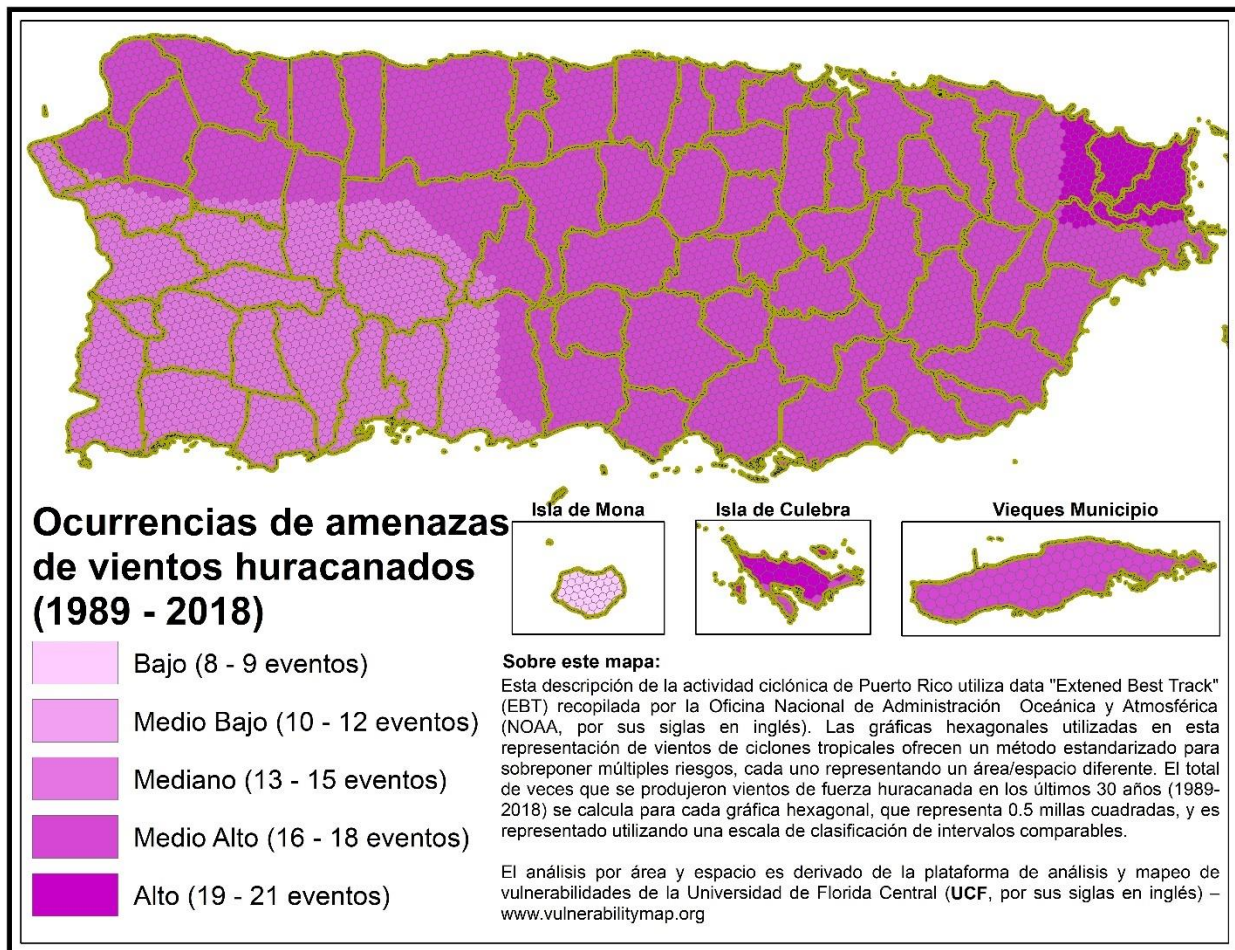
Ocurrencias de amenazas de vientos huracanados (1989 - 2018)

Bajo (8 - 9 eventos)

Medio Bajo (10 - 12 eventos)

Mediano (13 - 15 eventos)

Medio Alto (16 - 18 eventos)

Alto (19 - 21 eventos)

Isla de Mona

Isla de Culebra

Vieques Municipio

Sobre este mapa:
Esta descripción de la actividad ciclónica de Puerto Rico utiliza data "Extened Best Track" (EBT) recopilada por la Oficina Nacional de Administración Oceánica y Atmosférica (NOAA, por sus siglas en inglés). Las gráficas hexagonales utilizadas en esta representación de vientos de ciclones tropicales ofrecen un método estandarizado para sobreponer múltiples riesgos, cada uno representando un área/espacio diferente. El total de veces que se produjeron vientos de fuerza huracanada en los últimos 30 años (1989-2018) se calcula para cada gráfica hexagonal, que representa 0.5 millas cuadradas, y es representado utilizando una escala de clasificación de intervalos comparables.

El análisis por área y espacio es derivado de la plataforma de análisis y mapeo de vulnerabilidades de la Universidad de Florida Central (UCF, por sus siglas en inglés) – www.vulnerabilitymap.org